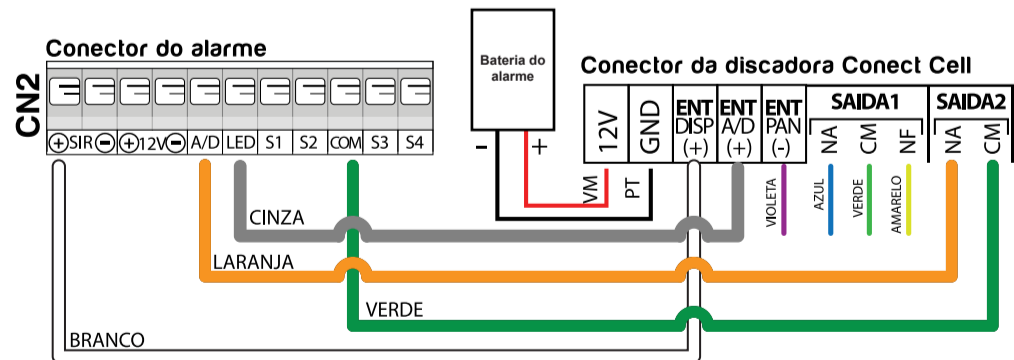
Conector do alarme

CN2

⊕SIR⊖ ⊕12V⊖ A/D LED S1 S2 COM S3 S4

Bateria do alarme

- +

Conector da discadora Conect Cell

12V GND ENT DISP (+) ENT A/D (+) ENT PAN (-) SAIDA1 NA CM NF SAIDA2 NA CM

VM PT

VIOLETA AZUL VERDE AMARELO

CINZA

LARANJA

VERDE

BRANCO